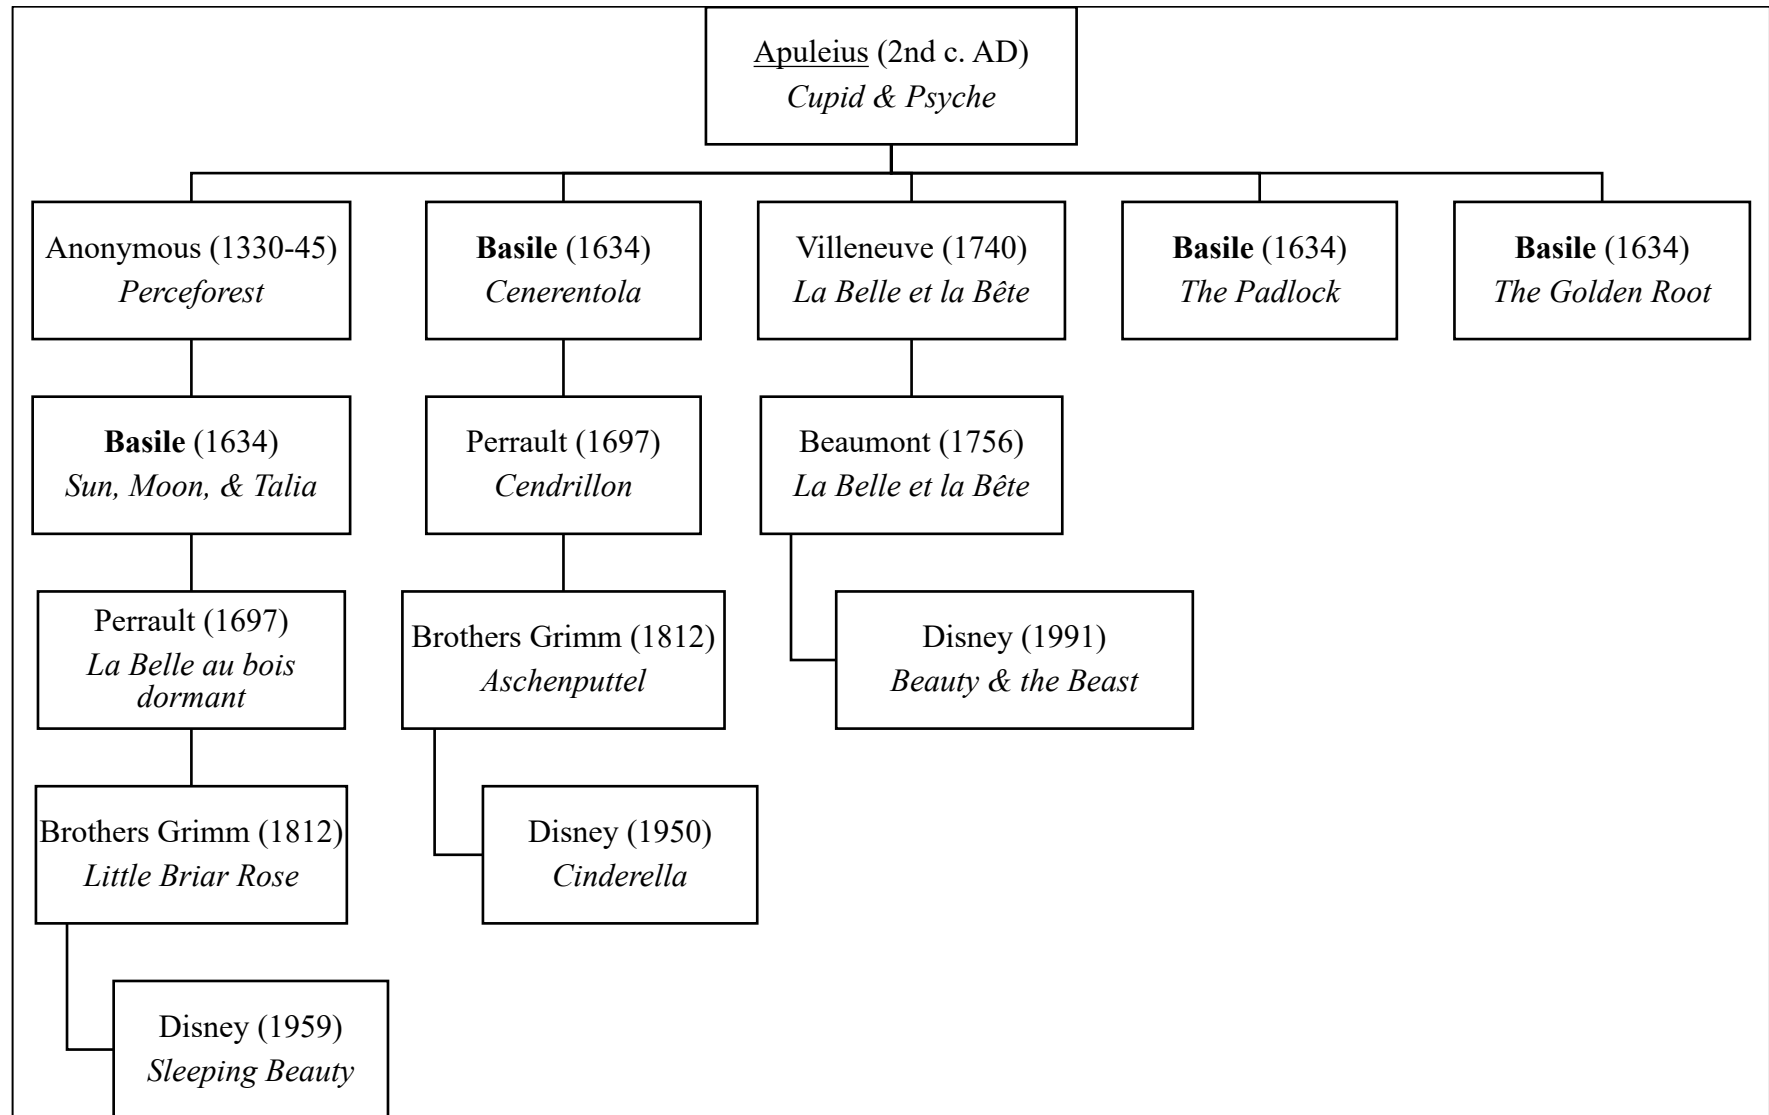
Apuleius (2nd c. AD)
*Cupid & Psyche*

Anonymous (1330-45)
*Perceforest*

**Basile** (1634)
*Cenerentola*

Villeneuve (1740)
*La Belle et la Bête*

**Basile** (1634)
*The Padlock*

**Basile** (1634)
*The Golden Root*

**Basile** (1634)
*Sun, Moon, & Talia*

Perrault (1697)
*Cendrillon*

Beaumont (1756)
*La Belle et la Bête*

Perrault (1697)
*La Belle au bois dormant*

Brothers Grimm (1812)
*Aschenputtel*

Disney (1991)
*Beauty & the Beast*

Brothers Grimm (1812)
*Little Briar Rose*

Disney (1950)
*Cinderella*

Disney (1959)
*Sleeping Beauty*